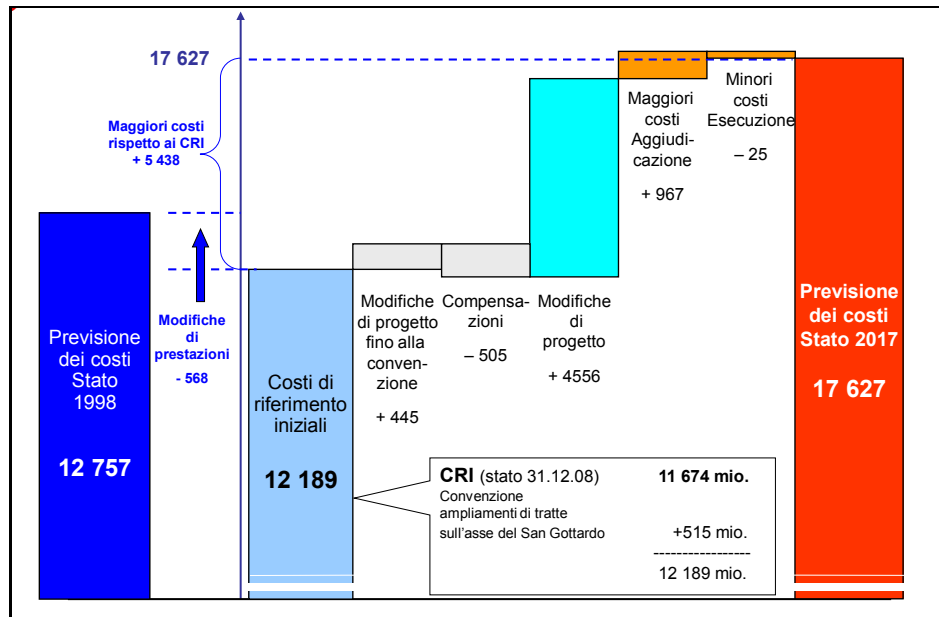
17 627

Maggiori costi rispetto ai CRI + 5 438

Previsione dei costi Stato 1998

12 757

Modifiche di prestazioni

- 568

Costi di riferimento iniziali

12 189

Modifiche di progetto fino alla convenzione

+ 445

Compensazioni

– 505

Modifiche di progetto

+ 4556

Maggiori costi Aggiudicazione

+ 967

Minori costi Esecuzione

– 25

Previsione dei costi Stato 2017

17 627

CRI (stato 31.12.08) 11 674 mio.

Convenzione ampliamenti di tratte sull'asse del San Gottardo +515 mio.

-----------------

12 189 mio.